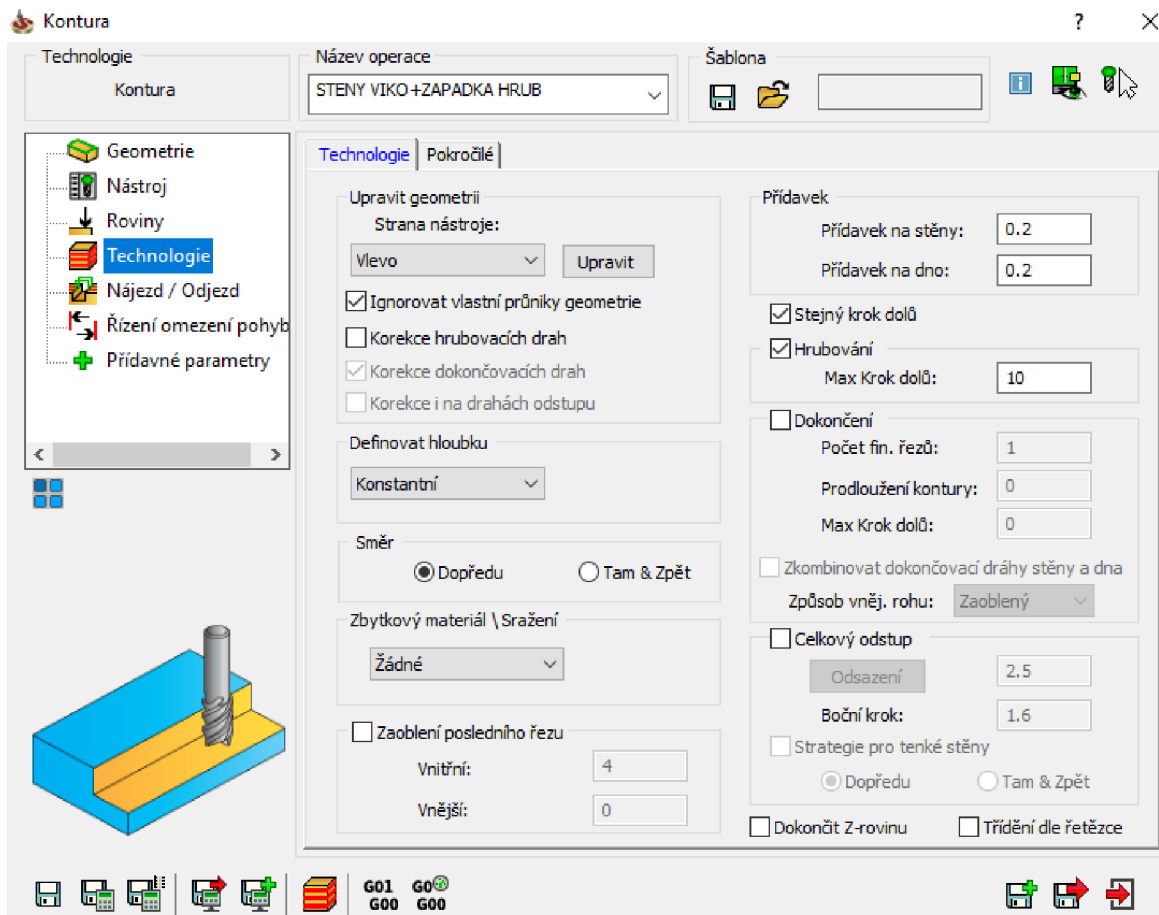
Kontura

?

Technologie

Kontura

Název operace

STENY VIKO+ZAPADKA HRUB

Šablona

Geometrie
Nástroj
Roviny
Technologie
Nájezd / Odjezd
Řízení omezení pohyb
Přídavné parametry

Technologie | Pokročilé

Upravit geometrii

Strana nástroje:

Vlevo

Upravit

Ignorovat vlastní průniky geometrie

Korekce hrubovacích drah

Korekce dokončovacích drah

Korekce i na drahách odstupu

Definovat hloubku

Konstantní

Směr

Dopředu

Tam & Zpět

Zbytkový materiál \ Sražení

Žádné

Zaoblení posledního řezu

Vnitřní: 4

Vnější: 0

Přídavek

Přídavek na stěny: 0.2

Přídavek na dno: 0.2

Stejný krok dolů

Hrubování

Max Krok dolů: 10

Dokončení

Počet fin. řezů: 1

Prodloužení kontury: 0

Max Krok dolů: 0

Zkombinovat dokončovací dráhy stěny a dna

Způsob vněj. rohu: Zaoblený

Celkový odstup

Odsazení 2.5

Boční krok: 1.6

Strategie pro tenké stěny

Dopředu

Tam & Zpět

Dokončit Z-rovinu

Třídění dle řetězce

G01 G00 G0 G00